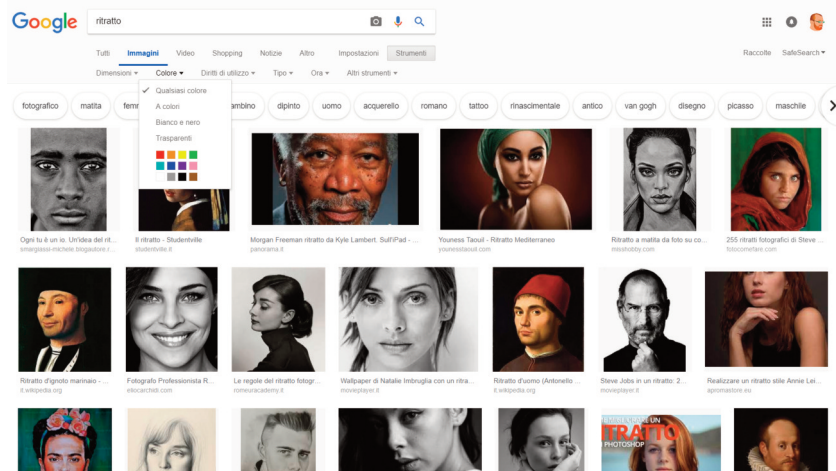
Google

ritratto

Tutti Immagini Video Shopping Notizie Altro Impostazioni Strumenti

Raccolte SafeSearch

Dimensioni Colore Diritti di utilizzo Tipo Ora Altri strumenti

Qualsiasi colore
A colori
Bianco e nero
Trasparenti

fotografico matita femm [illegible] ambino dipinto uomo acquerello romano tattoo rinascimentale antico van gogh disegno picasso maschile

Ogni tu è un io. Un'idea del rit...
smagiassi-michele.blogautore.l...

Il ritratto - Studentville
studentville.it

Morgan Freeman ritratto da Kyle Lambert. Sull'iPad - ...
panorama.it

Youness Taouil - Ritratto Mediterraneo
younesstaouil.com

Ritratto a matita da foto su co...
misshobby.com

255 ritratti fotografici di Steve ...
fotocomefare.com

Ritratto d'ignoto marinaio - ...
it.wikipedia.org

Fotografo Professionista R...
eliocarchidi.com

Le regole del ritratto fotogr...
romeuracademy.it

Wallpaper di Natalie Imbruglia con un ritra...
movieplayer.it

Ritratto d'uomo (Antonello ...
it.wikipedia.org

Steve Jobs in un ritratto: 2...
movieplayer.it

Realizzare un ritratto stile Annie Lei...
apromastore.eu

RITRATTO
PHOTOSHOP